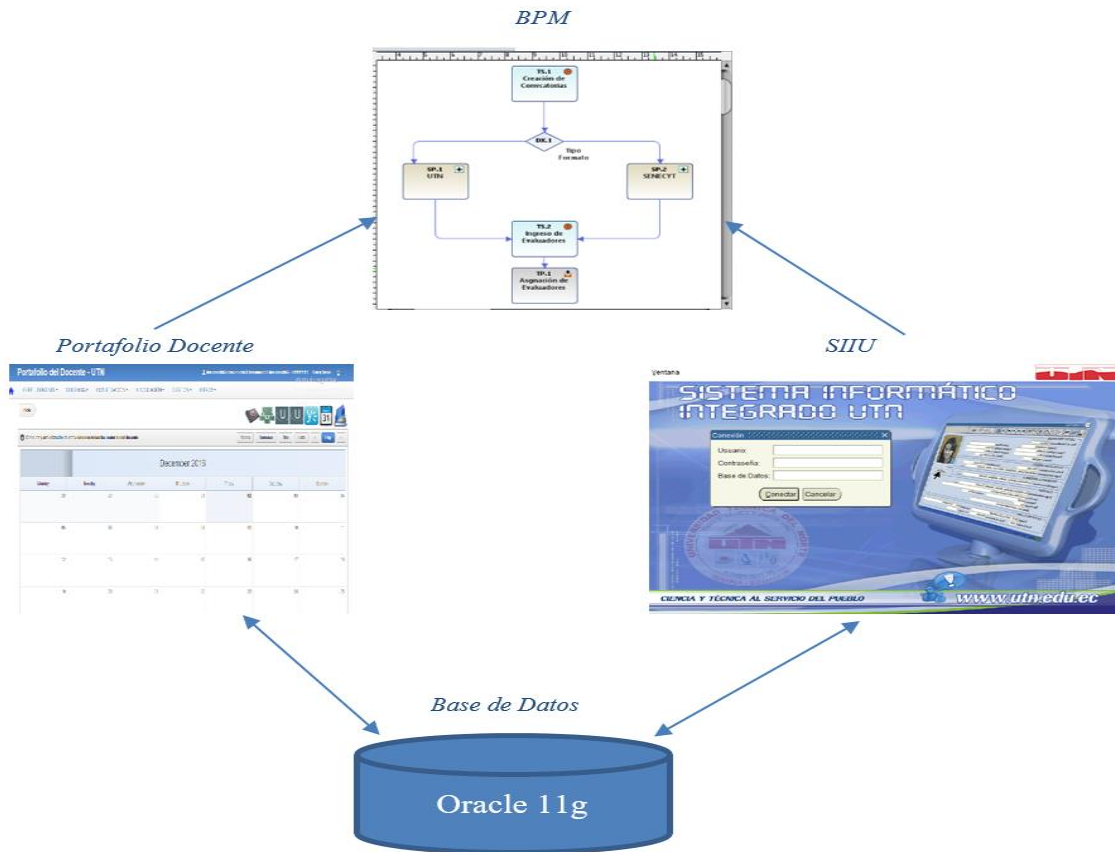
BPM

TS.1
Creación de Convocatorias

DX.1
Tipo Formato

SP.1
UTN

SP.2
SENECYT

TS.2
Ingreso de Evaluadores

TP.1
Asignación de Evaluadores

Portafolio Docente

Portafolio del Docente - UTN

December 2015

SIIU

Ventana

SISTEMA INFORMÁTICO INTEGRADO UTN

Conexión
Usuario:
Contraseña:
Base de Datos:
Conectar
Cancelar

CIENCIA Y TÉCNICA AL SERVICIO DEL PUEBLO
www.utn.edu.ec

Base de Datos

Oracle 11g